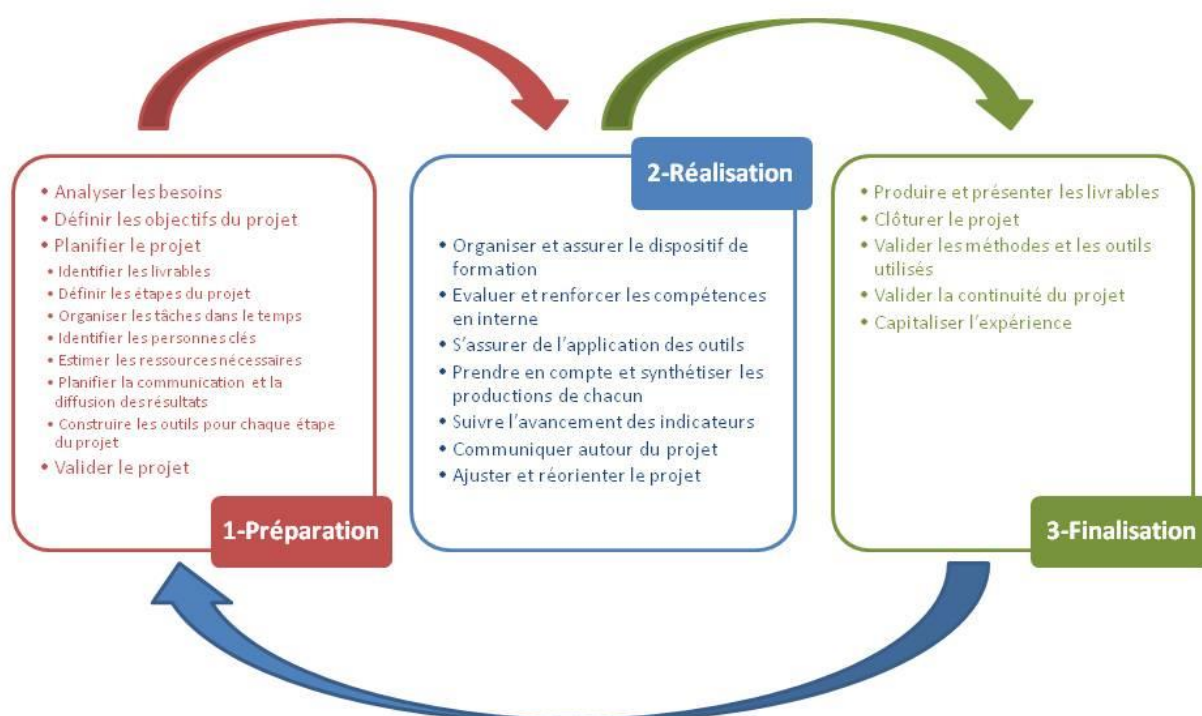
• Analyser les besoins
• Définir les objectifs du projet
• Planifier le projet
• Identifier les livrables
• Définir les étapes du projet
• Organiser les tâches dans le temps
• Identifier les personnes clés
• Estimer les ressources nécessaires
• Planifier la communication et la diffusion des résultats
• Construire les outils pour chaque étape du projet
• Valider le projet

1-Préparation

2-Réalisation

• Organiser et assurer le dispositif de formation
• Evaluer et renforcer les compétences en interne
• S'assurer de l'application des outils
• Prendre en compte et synthétiser les productions de chacun
• Suivre l'avancement des indicateurs
• Communiquer autour du projet
• Ajuster et réorienter le projet

• Produire et présenter les livrables
• Clôturer le projet
• Valider les méthodes et les outils utilisés
• Valider la continuité du projet
• Capitaliser l'expérience

3-Finalisation